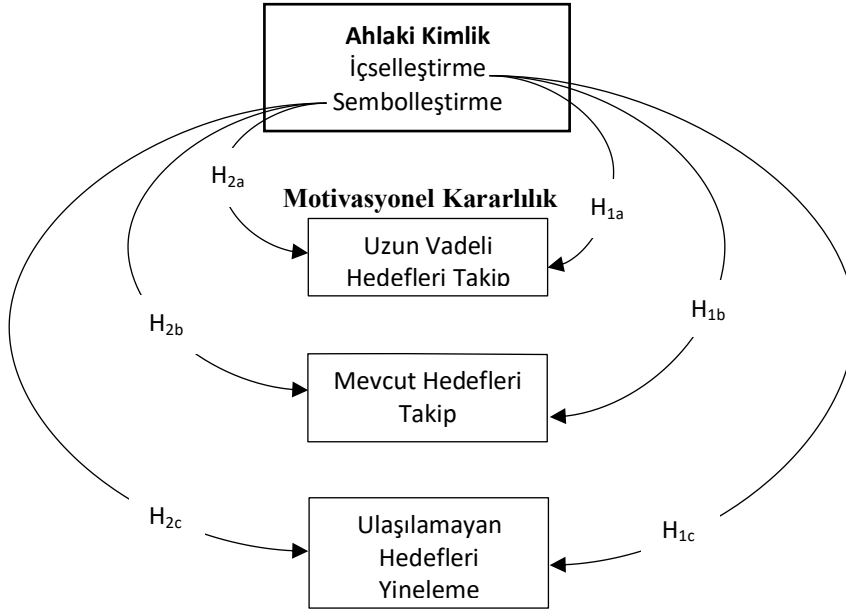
Ahlaki Kimlik
İçselleştirme
Sembolleştirme

$H_{2a}$

Motivasyonel Kararlılık

$H_{1a}$

Uzun Vadeli Hedefleri Takip

$H_{2b}$

$H_{1b}$

Mevcut Hedefleri Takip

$H_{2c}$

Ulaşılamayan Hedefleri Yineleme

$H_{1c}$